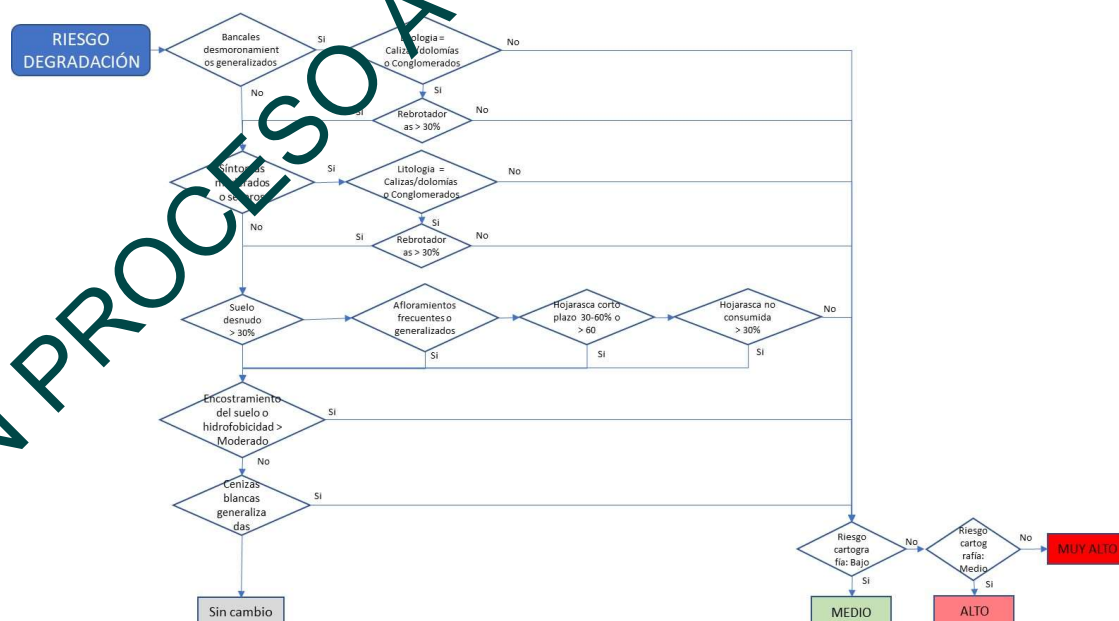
N PROCESO A

RIESGO DEGRADACIÓN

Bancales desmoronamientos generalizados

Si

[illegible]ologia = Calizas/dolomías o Conglomerados

No

Si

No

Si

Rebrotadoras > 30%

No

Síntomas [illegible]rados o se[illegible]os

Si

Litologia = Calizas/dolomías o Conglomerados

No

Si

No

Si

Rebrotadoras > 30%

No

Suelo desnudo > 30%

Afloramientos frecuentes o generalizados

Hojarasca corto plazo 30-60% o > 60

Hojarasca no consumida > 30%

No

Si

Si

Si

Encostramiento del suelo o hidrofobicidad > Moderado

Si

No

Cenizas blancas generalizadas

Si

Sin cambio

Riesgo cartografía: Bajo

No

Riesgo cartografía: Medio

No

MUY ALTO

Si

Si

MEDIO

ALTO